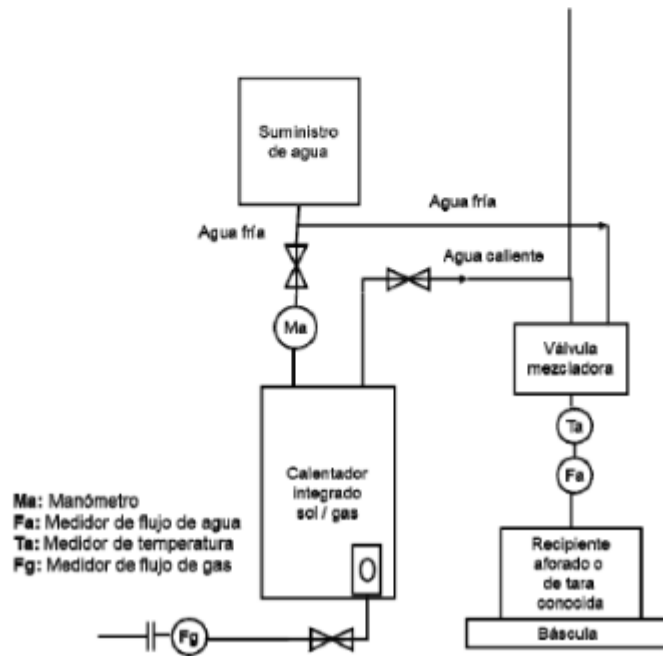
Suministro de agua

Agua fría

Agua fría

Agua caliente

Ma

Válvula mezcladora

Ta

Fa

Calentador integrado sol / gas

Ma: Manómetro
Fa: Medidor de flujo de agua
Ta: Medidor de temperatura
Fg: Medidor de flujo de gas

Recipiente aforado o de tara conocida

Fg

Báscula